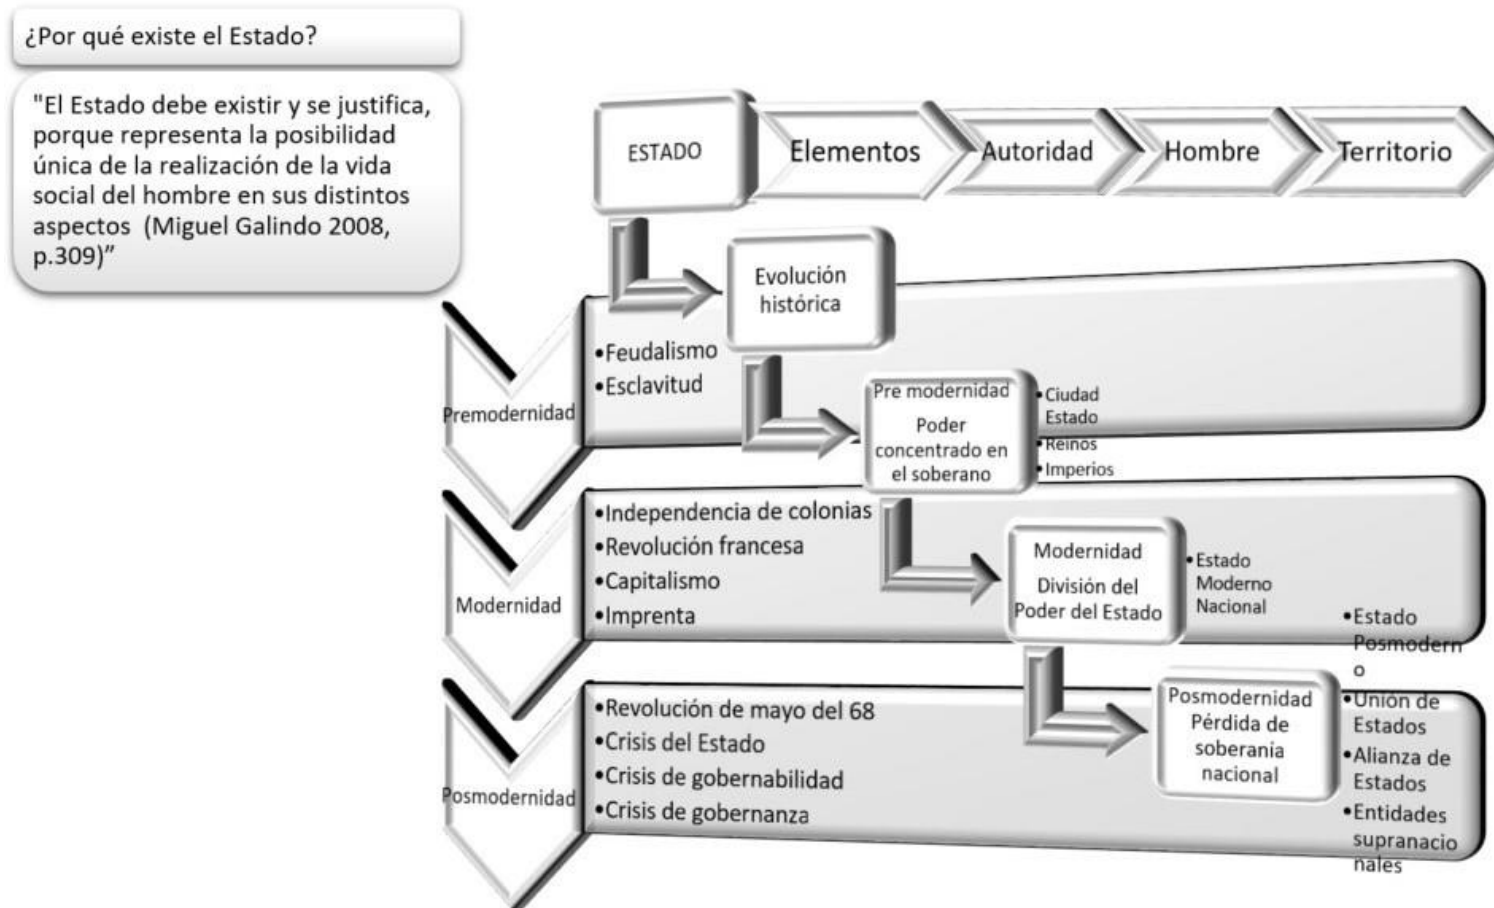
¿Por qué existe el Estado?

"El Estado debe existir y se justifica, porque representa la posibilidad única de la realización de la vida social del hombre en sus distintos aspectos (Miguel Galindo 2008, p.309)"

ESTADO

Elementos

Autoridad

Hombre

Territorio

Evolución histórica

Premodernidad

•Feudalismo
•Esclavitud

Pre modernidad
Poder concentrado en el soberano

•Ciudad Estado
•Reinos
•Imperios

Modernidad

•Independencia de colonias
•Revolución francesa
•Capitalismo
•Imprenta

Modernidad
División del Poder del Estado

•Estado Moderno Nacional

Posmodernidad

•Revolución de mayo del 68
•Crisis del Estado
•Crisis de gobernabilidad
•Crisis de gobernanza

Posmodernidad
Pérdida de soberania nacional

•Estado Posmoderno
•Unión de Estados
•Alianza de Estados
•Entidades supranacionales